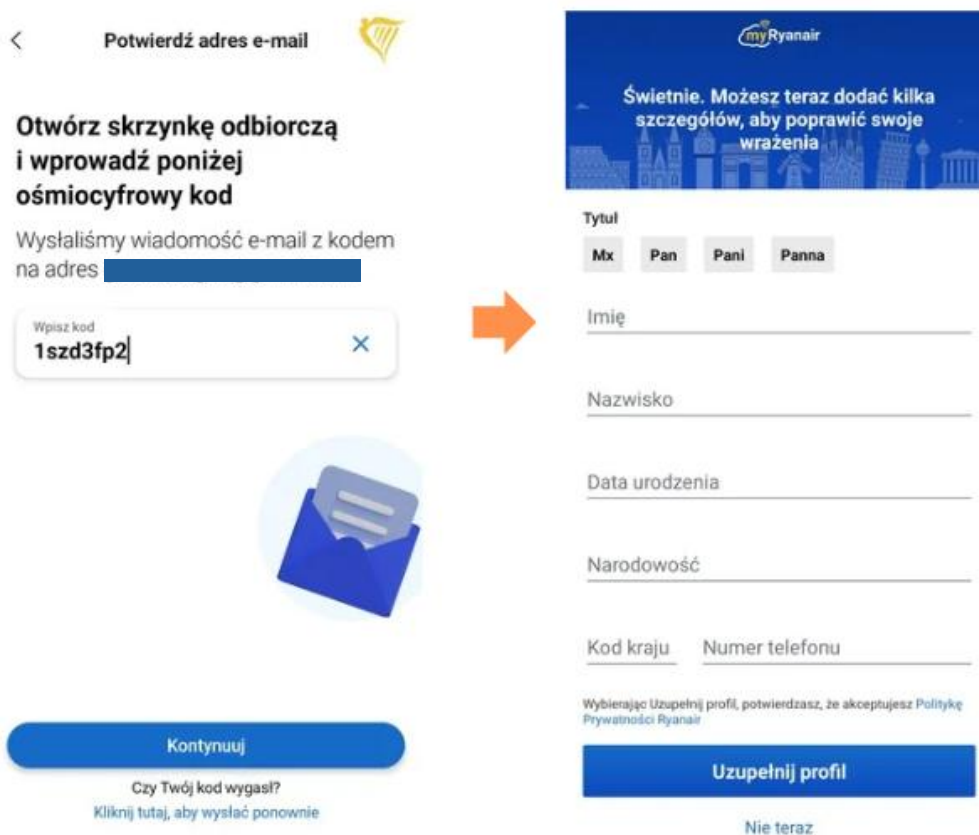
<

Potwierdź adres e-mail

Otwórz skrzynkę odbiorczą i wprowadź poniżej ośmiocyfrowy kod

Wysłaliśmy wiadomość e-mail z kodem na adres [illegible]

Wpisz kod
1szd3fp2

×

Kontynuuj

Czy Twój kod wygasł?
Kliknij tutaj, aby wysłać ponownie

myRyanair

Świetnie. Możesz teraz dodać kilka szczegółów, aby poprawić swoje wrażenia

Tytuł

| Mx | Pan | Pani | Panna |
|---|---|---|---|

Imię

Nazwisko

Data urodzenia

Narodowość

Kod kraju

Numer telefonu

Wybierając Uzupełnij profil, potwierdzasz, że akceptujesz Politykę Prywatności Ryanair

Uzupełnij profil

Nie teraz